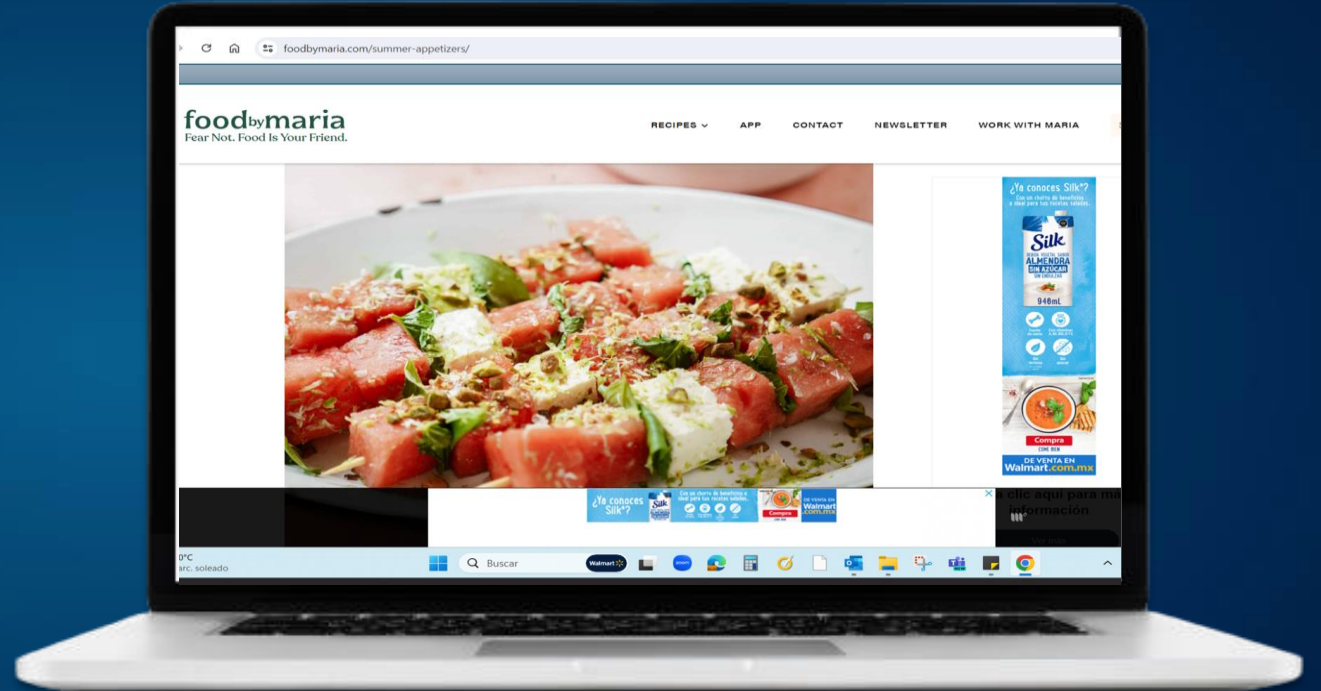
foodbymaria.com/summer-appetizers/

foodbymaria
Fear Not. Food Is Your Friend.

RECIPES APP CONTACT NEWSLETTER WORK WITH MARIA

¿Ya conoces Silk*?
Con un chorro de beneficios y es ideal para tus recetas saladas.

Silk
ALMENDRA
SIN AZÚCAR
946mL

Compra
DE VENTA EN
Walmart.com.mx

¿Ya conoces Silk*?
Silk
Compra
Walmart.com.mx

a clic aquí para má información

0°C
arc. soleado

Buscar
Walmart